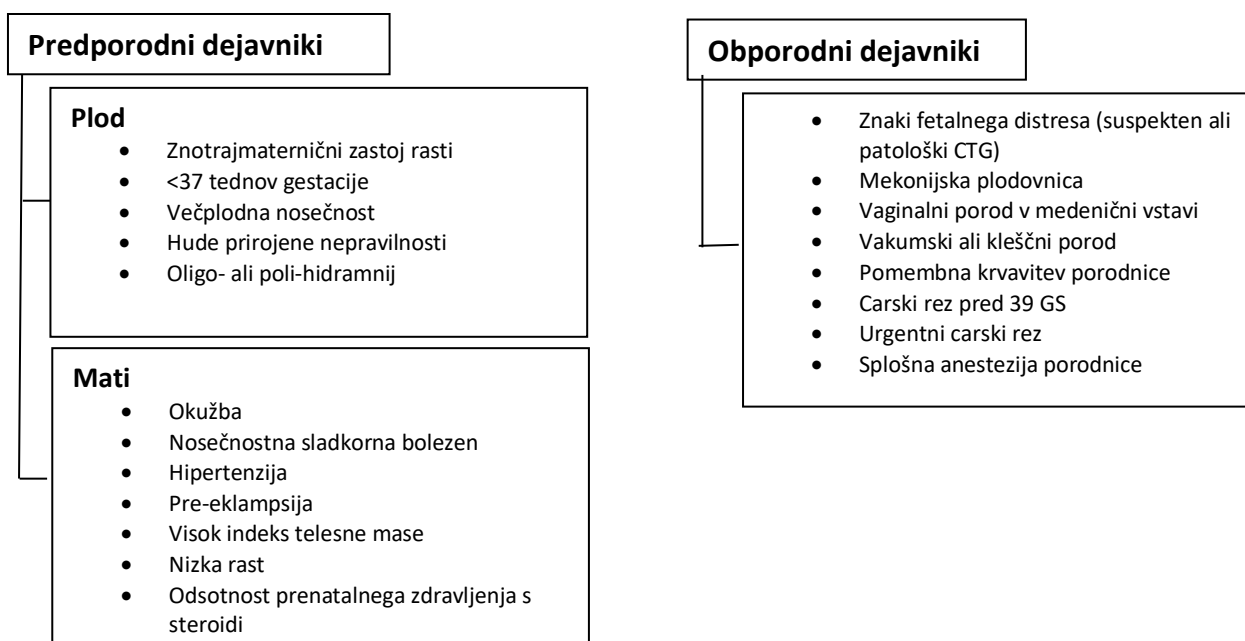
Predporodni dejavniki

Plod
- Znotrajmaternični zastoj rasti
- <37 tednov gestacije
- Večplodna nosečnost
- Hude prirojene nepravilnosti
- Oligo- ali poli-hidramnij

Mati
- Okužba
- Nosečnostna sladkorna bolezen
- Hipertenzija
- Pre-eklampsija
- Visok indeks telesne mase
- Nizka rast
- Odsotnost prenatalnega zdravljenja s steroidi

Obporodni dejavniki

- Znaki fetalnega distresa (suspekten ali patološki CTG)
- Mekonijska plodovnica
- Vaginalni porod v medenični vstavi
- Vakumski ali kleščni porod
- Pomembna krvavitev porodnice
- Carski rez pred 39 GS
- Urgentni carski rez
- Splošna anestezija porodnice